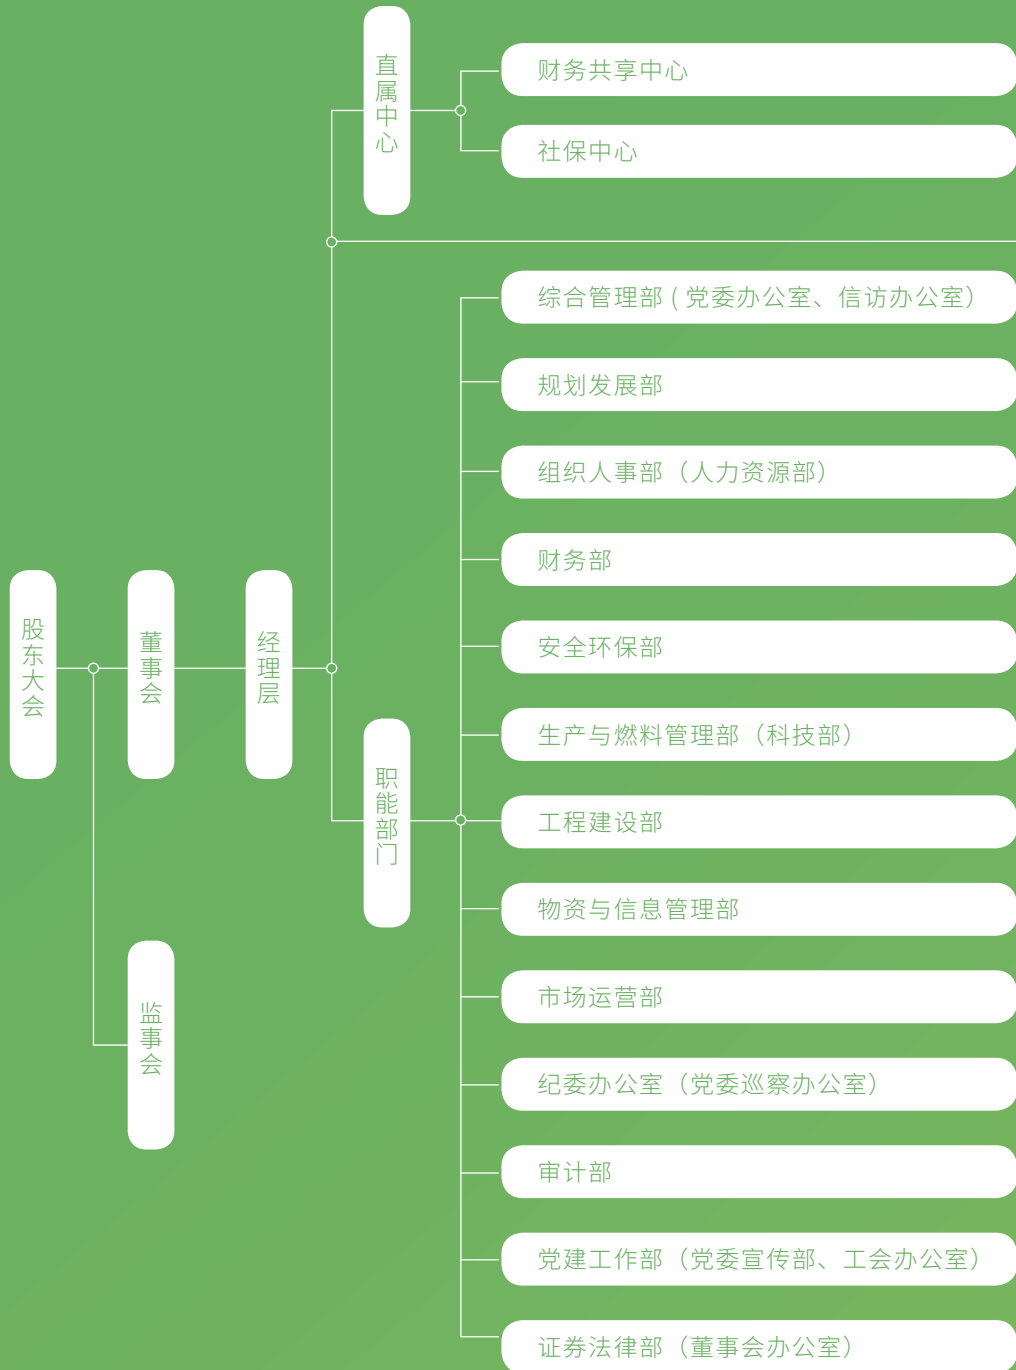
股东大会

董事会

监事会

经理层

直属中心

财务共享中心

社保中心

职能部门

综合管理部（党委办公室、信访办公室）

规划发展部

组织人事部（人力资源部）

财务部

安全环保部

生产与燃料管理部（科技部）

工程建设部

物资与信息管理部

市场运营部

纪委办公室（党委巡察办公室）

审计部

党建工作部（党委宣传部、工会办公室）

证券法律部（董事会办公室）